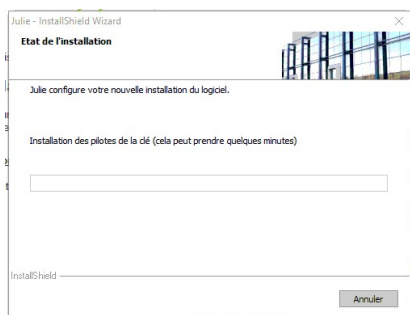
Julie - InstallShield Wizard

Etat de l'installation

Julie configure votre nouvelle installation du logiciel.

Installation des pilotes de la clé (cela peut prendre quelques minutes)

InstallShield

Annuler